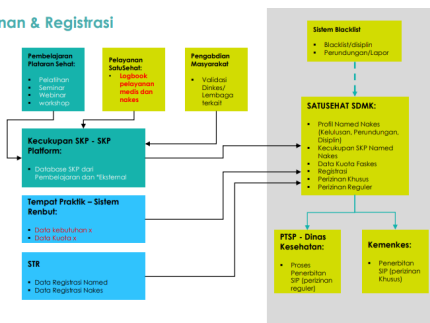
man & Registrasi

Pembelajaran Plataran Sehat:
- Pelatihan
- Seminar
- Webinar
- workshop

Pelayanan SatuSehat:
- Logbook pelayanan medis dan nakes

Pengabdian Masyarakat
- Validasi Dinkes/ Lembaga terkait

Kecukupan SKP - SKP Platform:
- Database SKP dari Pembelajaran dan "Eksternal

Tempat Praktik – Sistem Renbut:
- Data kebutuhan x
- Data Kuota x

STR
- Data Registrasi Named
- Data Registrasi Nakes

Sistem Blacklist
- Blacklist/disiplin
- Perundungan/Lapor

SATUSEHAT SDMK:
- Profil Named Nakes (Kelulusan, Perundungan, Disiplin)
- Kecukupan SKP Named Nakes
- Data Kuota Faskes
- Registrasi
- Perizinan Khusus
- Perizinan Reguler

PTSP – Dinas Kesehatan:
- Proses Penerbitan SIP (perizinan reguler)

Kemenkes:
- Penerbitan SIP (perizinan Khusus)